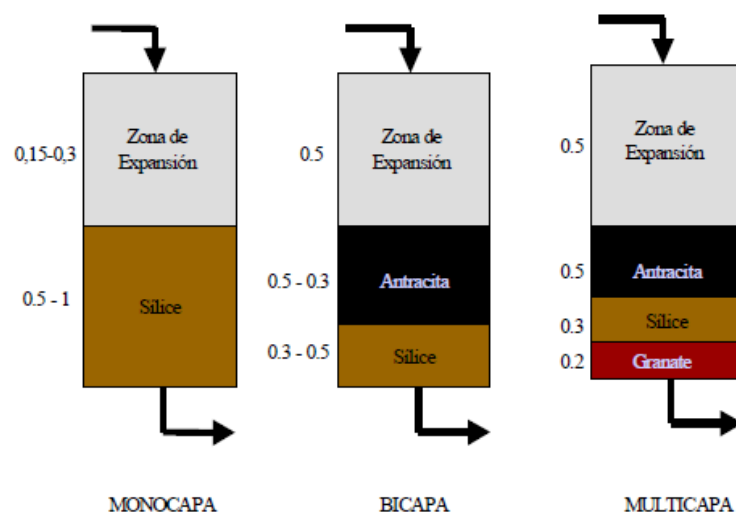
0,15-0,3

Zona de Expansión

0.5 - 1

Silice

MONOCAPA

0.5

Zona de Expansión

0.5 - 0.3

Antracita

0.3 - 0.5

Silice

BICAPA

0.5

Zona de Expansión

0.5

Antracita

0.3

Silice

0.2

Granate

MULTICAPA